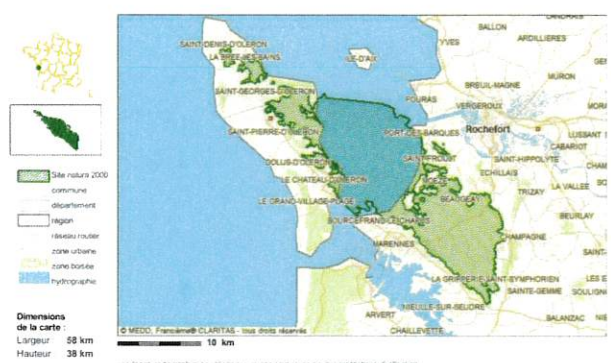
Site natura 2000
commune
département
région
réseau routier
zone urbaine
zone boisée
hydrographie

Dimensions de la carte :
Largeur 58 km
Hauteur 38 km

CANDÉ
BALLON
ARDILLIÈRES
SAINT-DENIS-D'OLÉRON
YVES
LA BRÉE-LES-BAINS
ÎLE-D'AIX
MURON
SAINT-GEORGES-D'OLÉRON
BREUIL-MAGNÉ
FOURAS
VERGEROUX
Rochefort
SAINT-PIERRE-D'OLÉRON
PORT-DES-BARQUES
LUSSANT
CABARIOT
SAINT-HIPPOLYTE
DOLUS-D'OLÉRON
SAINT-FROULT
ÉCHILLAIS
LE CHÂTEAU-D'OLÉRON
TRIZAY
LA VALLÉE
LE GRAND-VILLAGE-PLAGE
BEAUGEAY
BOURCEFRANC-LE-CHAPUS
BEURLAY
MARENNES
CHAMPAGNE
LA GRIPPERIE-SAINT-SYMPHORIEN
SAINTE-GEMME
ARVERT
NIEULLE-SUR-SEUDRE
BALANZAC
CHAILLEVETTE
© MEDD, Francième® CLARITAS - tous droits réservés
10 km